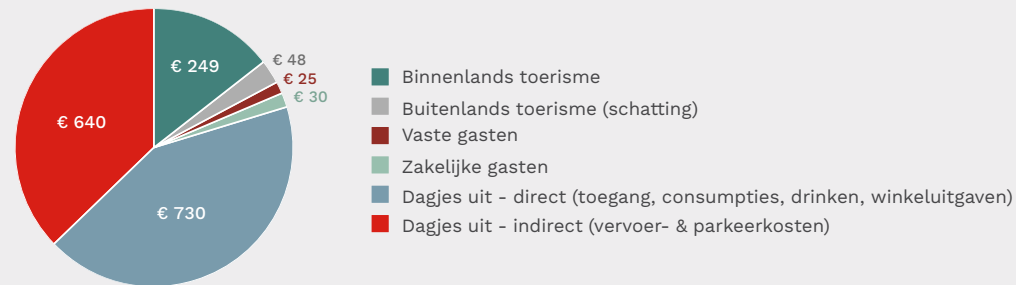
€ 249
€ 48
€ 25
€ 30
€ 640
€ 730

Binnenlands toerisme
Buitenlands toerisme (schatting)
Vaste gasten
Zakelijke gasten
Dagjes uit - direct (toegang, consumpties, drinken, winkeluitgaven)
Dagjes uit - indirect (vervoer- & parkeerkosten)